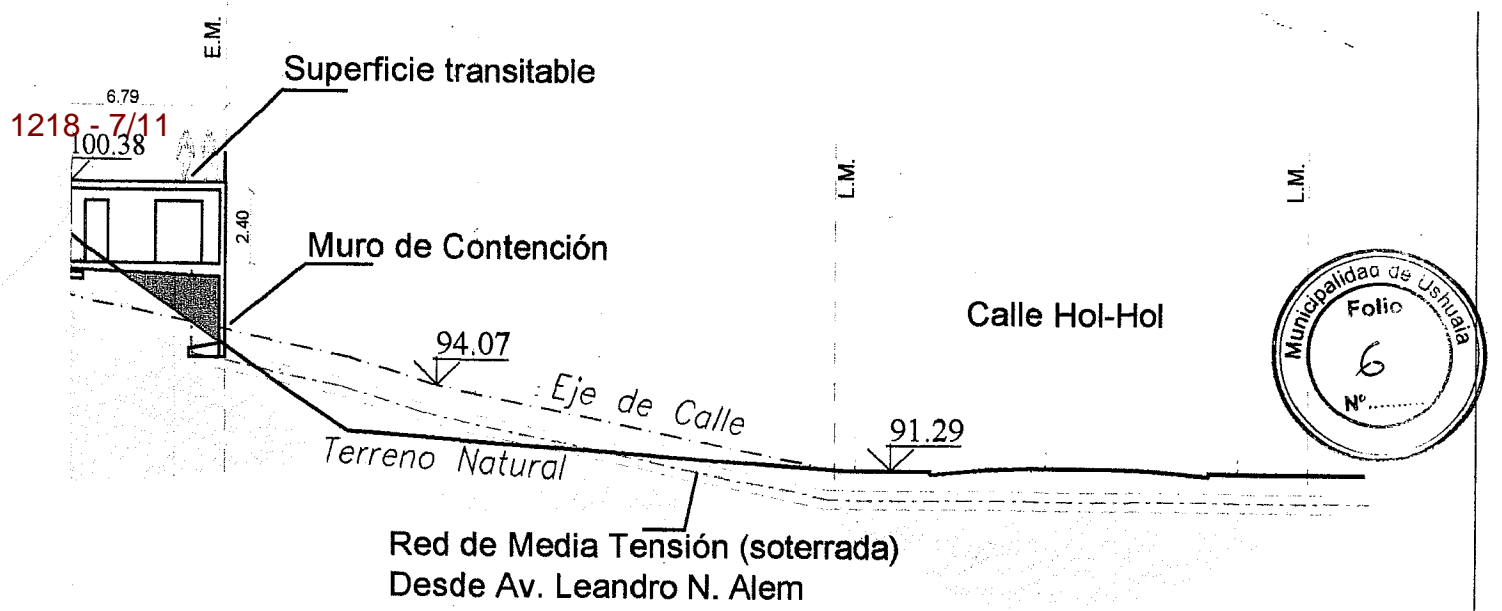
E.M.

Superficie transitable

6.79

1218 - 7/11

100.38

2.40

Muro de Contención

L.M.

L.M.

Calle Hol-Hol

Municipalidad de Ushuaia
Folio
6
Nº........

94.07

Eje de Calle

91.29

Terreno Natural

Red de Media Tensión (soterrada)
Desde Av. Leandro N. Alem